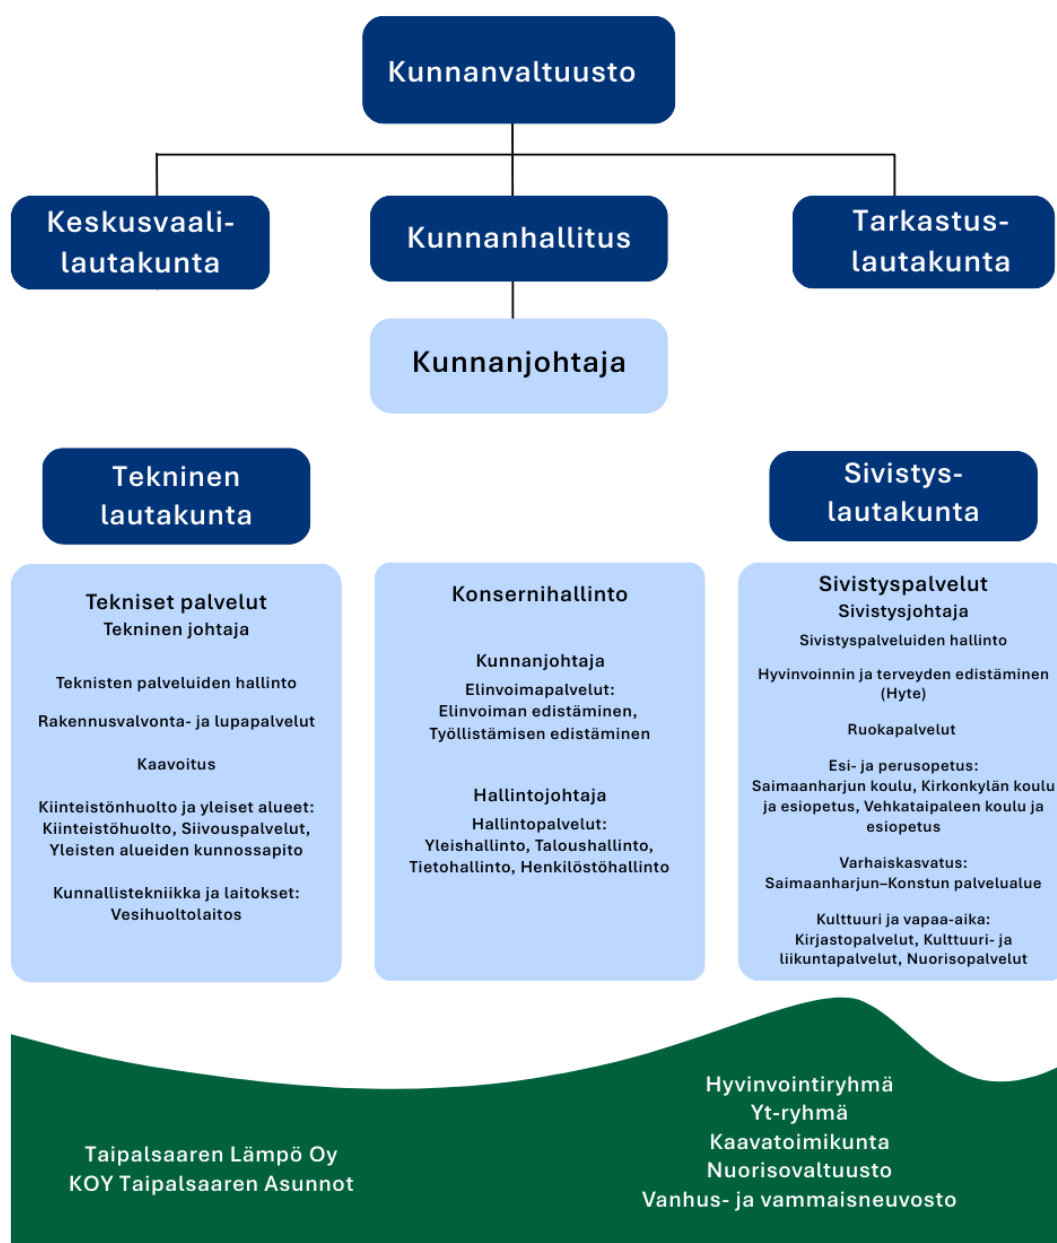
Kunnanvaltuusto

Keskusvaalilautakunta

Kunnanhallitus

Tarkastuslautakunta

Kunnanjohtaja

Tekninen lautakunta

Sivistyslautakunta

Tekniset palvelut
Tekninen johtaja

Teknisten palveluiden hallinto

Rakennusvalvonta- ja lupapalvelut

Kaavoitus

Kiinteistönhuolto ja yleiset alueet: Kiinteistöhuolto, Siivouspalvelut, Yleisten alueiden kunnossapito

Kunnallistekniikka ja laitokset: Vesihuoltolaitos

Konsernihallinto

Kunnanjohtaja
Elinvoimapalvelut: Elinvoiman edistäminen, Työllistämisen edistäminen

Hallintojohtaja
Hallintopalvelut: Yleishallinto, Taloushallinto, Tietohallinto, Henkilöstöhallinto

Sivistyspalvelut
Sivistysjohtaja

Sivistyspalveluiden hallinto

Hyvinvoinnin ja terveyden edistäminen (Hyte)

Ruokapalvelut

Esi- ja perusopetus: Saimaanharjun koulu, Kirkonkylän koulu ja esiopetus, Vehkataipaleen koulu ja esiopetus

Varhaiskasvatus: Saimaanharjun–Konstun palvelualue

Kulttuuri ja vapaa-aika: Kirjastopalvelut, Kulttuuri- ja liikuntapalvelut, Nuorisopalvelut

Taipalsaaren Lämpö Oy
KOY Taipalsaaren Asunnot

Hyvinvointiryhmä
Yt-ryhmä
Kaavatoimikunta
Nuorisovaltuusto
Vanhus- ja vammaisneuvosto